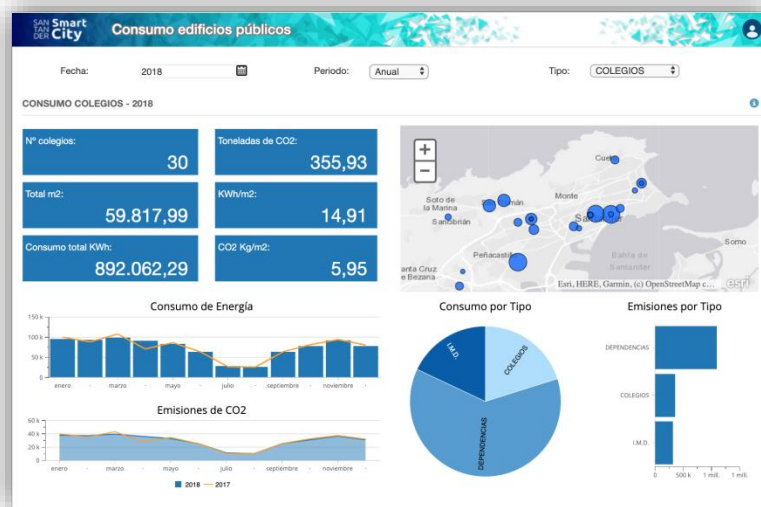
SAN TAN DER Smart City Consumo edificios públicos

Fecha: 2018 Periodo: Anual Tipo: COLEGIOS

CONSUMO COLEGIOS - 2018

Nº colegios: 30

Toneladas de CO2: 355,93

Total m2: 59.817,99

KWh/m2: 14,91

Consumo total KWh: 892.062,29

CO2 Kg/m2: 5,95

Cueto
Soto de la Marina
San Román
Monte
Sanbrián
Santander
Peñacastillo
Somo
Bahía de Santander
Santa Cruz de Bezana
Esri, HERE, Garmin, (c) OpenStreetMap c...
esri

Consumo de Energía
150 k
100 k
50 k
0
enero marzo mayo julio septiembre noviembre

Emisiones de CO2
60 k
40 k
20 k
0
enero marzo mayo julio septiembre noviembre
2018 2017

Consumo por Tipo
I.M.D.
COLEGIOS
DEPENDENCIAS

Emisiones por Tipo
DEPENDENCIAS
COLEGIOS
I.M.D.
0 500 k 1 mill. 1 mill.